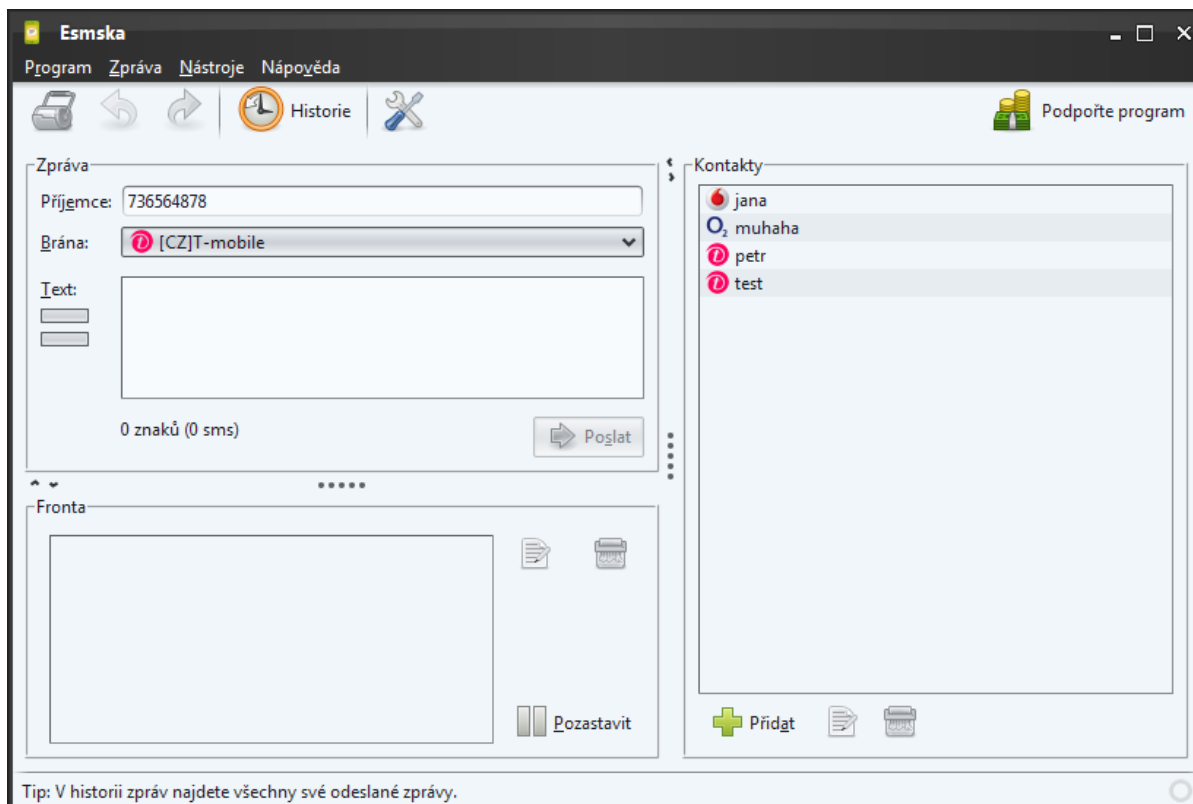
Esmska

Program Zpráva Nástroje Nápověda

Historie

Podpořte program

Zpráva

Příjemce: 736564878

Brána: [CZ]T-mobile

Text:

0 znaků (0 sms)

Poslat

Fronta

Pozastavit

Kontakty

jana

$O_2$ muhaha

petr

test

Přidat

Tip: V historii zpráv najdete všechny své odeslané zprávy.